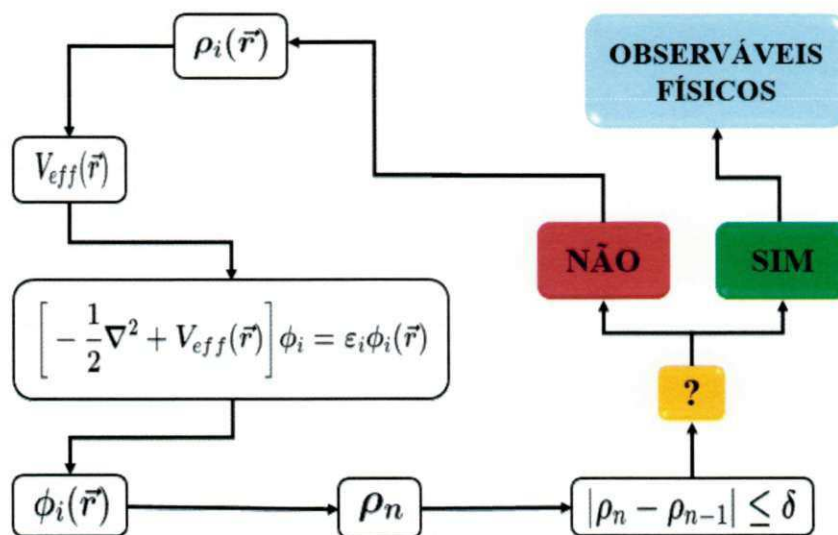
$\rho_i(\vec{r})$

OBSERVÁVEIS FÍSICOS

$V_{eff}(\vec{r})$

NÃO

SIM

$\left[-\frac{1}{2}\nabla^2 + V_{eff}(\vec{r})\right]\phi_i = \varepsilon_i\phi_i(\vec{r})$

?

$\phi_i(\vec{r})$

$\rho_n$

$|\rho_n - \rho_{n-1}| \leq \delta$